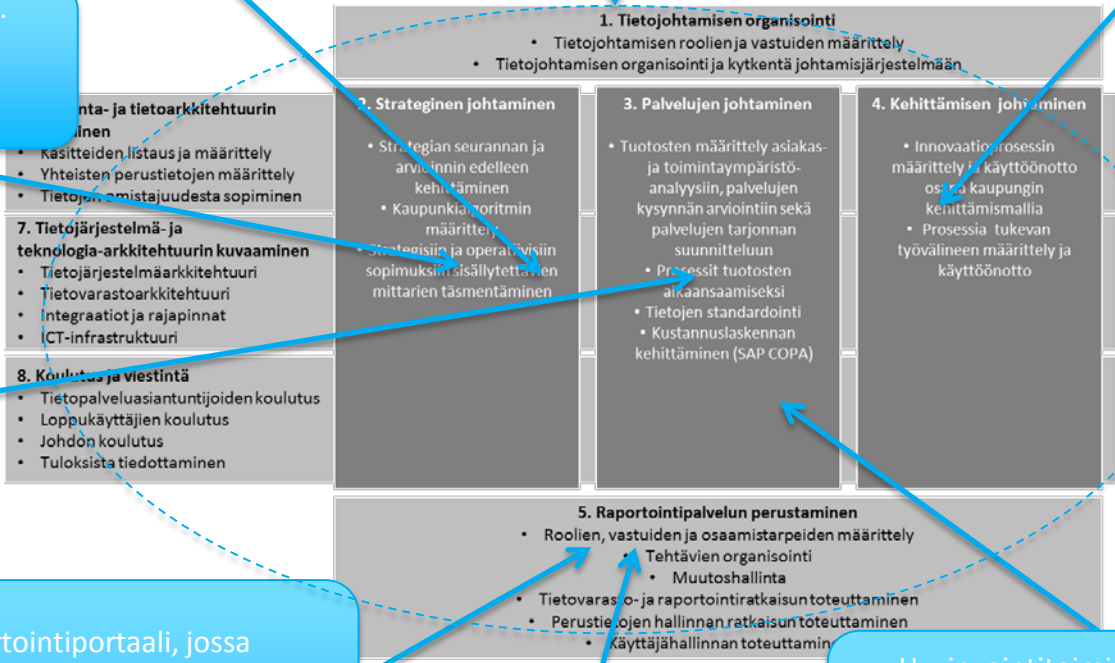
1. Tietojohtamisen organisointi
• Tietojohtamisen roolien ja vastuiden määrittely
• Tietojohtamisen organisointi ja kytkentä johtamisjärjestelmään

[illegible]nta- ja tietoarkkitehtuurin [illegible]inen
• Käsitteiden listaus ja määrittely
• Yhteisten perustietojen määrittely
• Tietoj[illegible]omistajuudesta sopiminen

7. Tietojärjestelmä- ja teknologia-arkkitehtuurin kuvaaminen
• Tietojärjestelmäarkkitehtuuri
• Tietovarastoarkkitehtuuri
• Integraatiot ja rajapinnat
• ICT-infrastruktuuri

8. Koulutus ja viestintä
• Tietopalveluasiantuntijoiden koulutus
• Loppukäyttäjien koulutus
• Johdon koulutus
• Tuloksista tiedottaminen

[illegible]. Strateginen johtaminen
• Strategian seurannan ja arvioinnin edelleen kehittäminen
• Kaupunkia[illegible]oritmin määrittely
• Strategisiin ja operatiivisiin sopimuksiin sisällytettävien mittarien täsmentäminen

3. Palvelujen johtaminen
• Tuotosten määrittely asiakas- ja toimintaympäristö-analyysiin, palvelujen kysynnän arviointiin sekä palvelujen tarjonnan suunnitteluun
• Prosessit tuotosten aikaansaamiseksi
• Tietojen standardointi
• Kustannuslaskennan kehittäminen (SAP COPA)

4. Kehittämisen johtaminen
• Innovaatioprosessin määrittely ja käyttöönotto osana kaupungin kehittämismallia
• Prosessia tukevan työvälineen määrittely ja käyttöönotto

5. Raportointipalvelun perustaminen
• Roolien, vastuiden ja osaamistarpeiden määrittely
• Tehtävien organisointi
• Muutoshallinta
• Tietovarasto- ja raportointiratkaisun toteuttaminen
• Perustietojen hallinnan ratkaisun toteuttaminen
• Käyttäjähallinnan toteuttami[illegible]

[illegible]tointiportaali, jossa

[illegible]